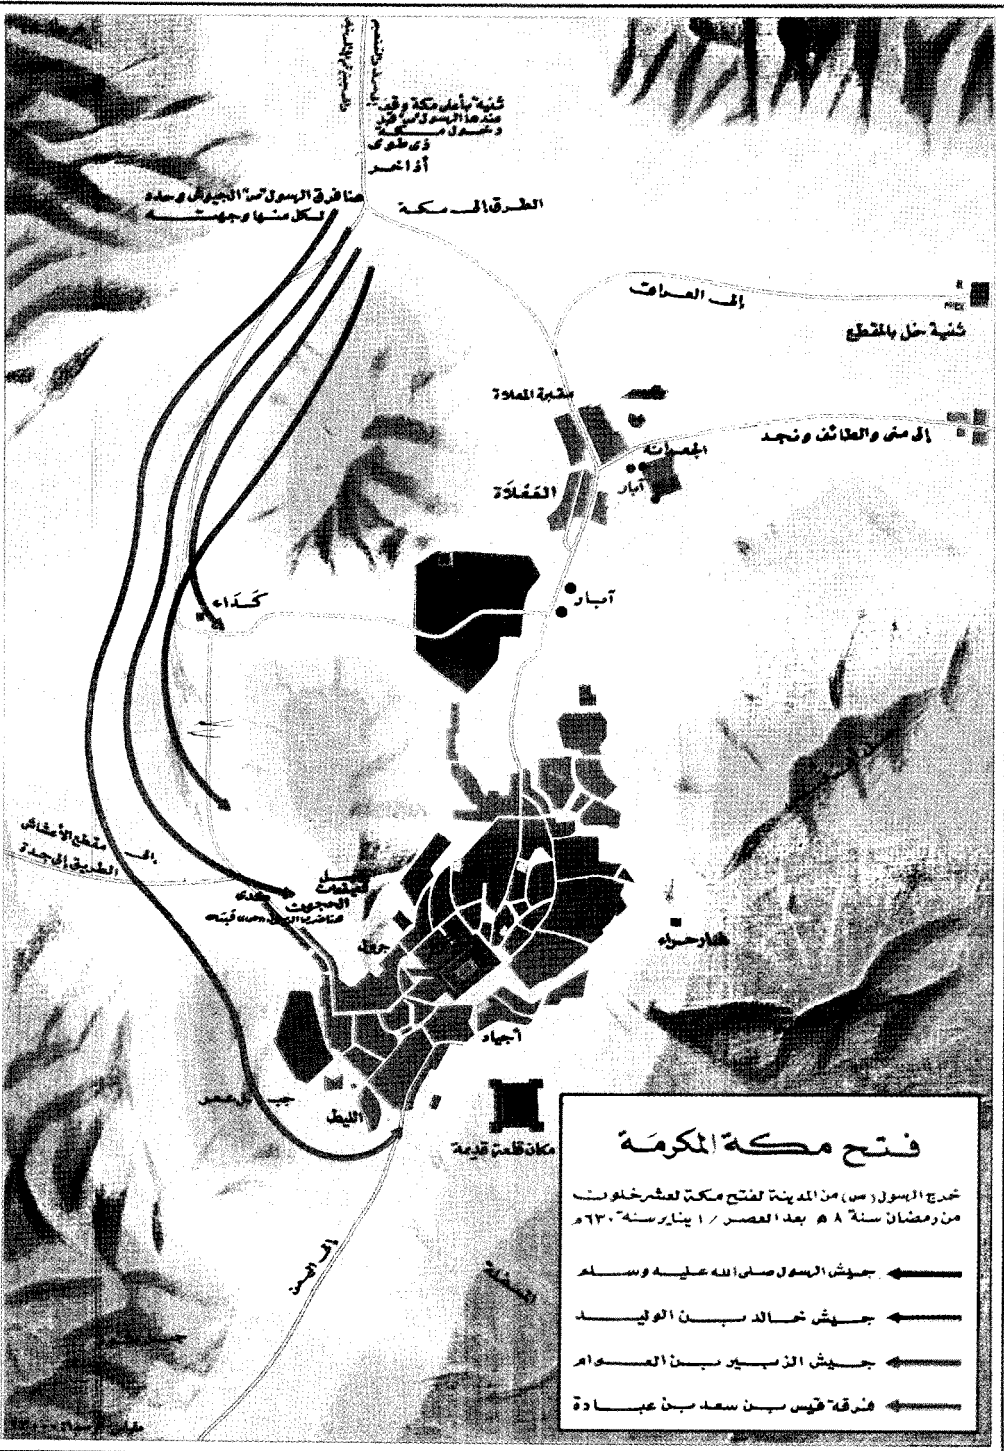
ثنية بأعلى مكة وقف عندها الرسول ص وقال وخيمة دخول مكة
ذي طوى
أذاخر

هنا فرق الرسول ص الجيوش وحدد لكل منها وجهته

الطرق إلى مكة

إلى العراق

ثنية حل بالمقطع

مقبرة المعلاة

إلى منى والطائف ونجد

الجمرات

آبار

المعلاة

كداء

آبار

إلى مقطع الأعشاش
الطريق الجديد

جبل الحجون
الحجون
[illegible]

جرول

غار حراء

أجياد

جبل أبو قبيس

الليط

مكان قلعة قديمة

إلى اليمن

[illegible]

فتح مكة المكرمة

خرج الرسول (ص) من المدينة لفتح مكة لعشر خلون من رمضان سنة ٨ هـ بعد العصر / ١ يناير سنة ٦٣٠ م

جيش الرسول صلى الله عليه وسلم

جيش خالد بن الوليد

جيش الزبير بن العوام

فرقة قيس بن سعد بن عبادة